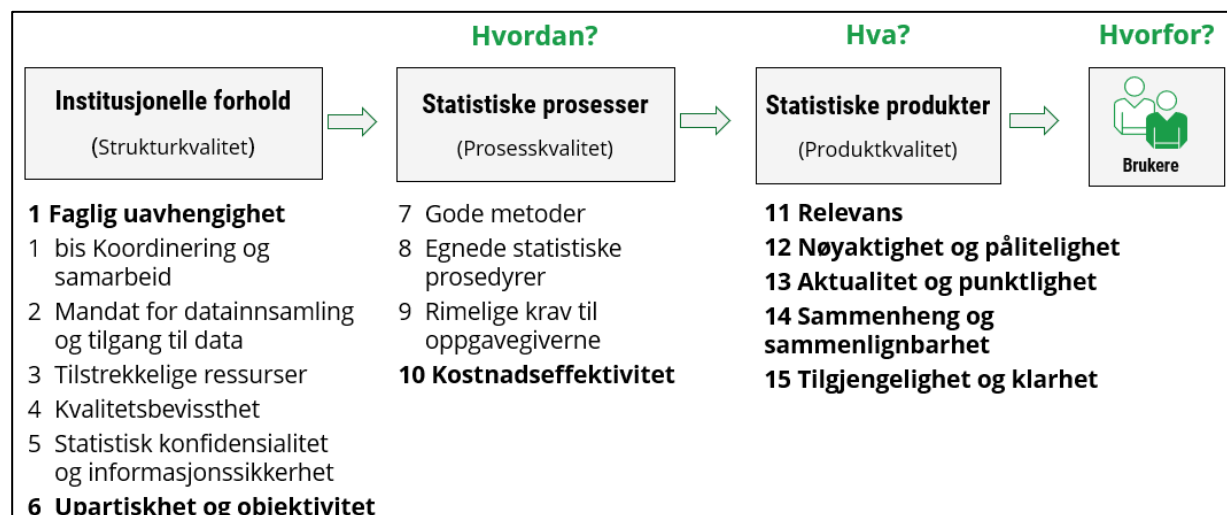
Hvordan?

Hva?

Hvorfor?

Institusjonelle forhold
(Strukturkvalitet)

Statistiske prosesser
(Prosesskvalitet)

Statistiske produkter
(Produktkvalitet)

Brukere

1 Faglig uavhengighet
1 bis Koordinering og samarbeid
2 Mandat for datainnsamling og tilgang til data
3 Tilstrekkelige ressurser
4 Kvalitetsbevissthet
5 Statistisk konfidensialitet og informasjonssikkerhet
6 Upartiskhet og objektivitet

7 Gode metoder
8 Egnede statistiske prosedyrer
9 Rimelige krav til oppgavegiverne
10 Kostnadseffektivitet

11 Relevans
12 Nøyaktighet og pålitelighet
13 Aktualitet og punktlighet
14 Sammenheng og sammenlignbarhet
15 Tilgjengelighet og klarhet